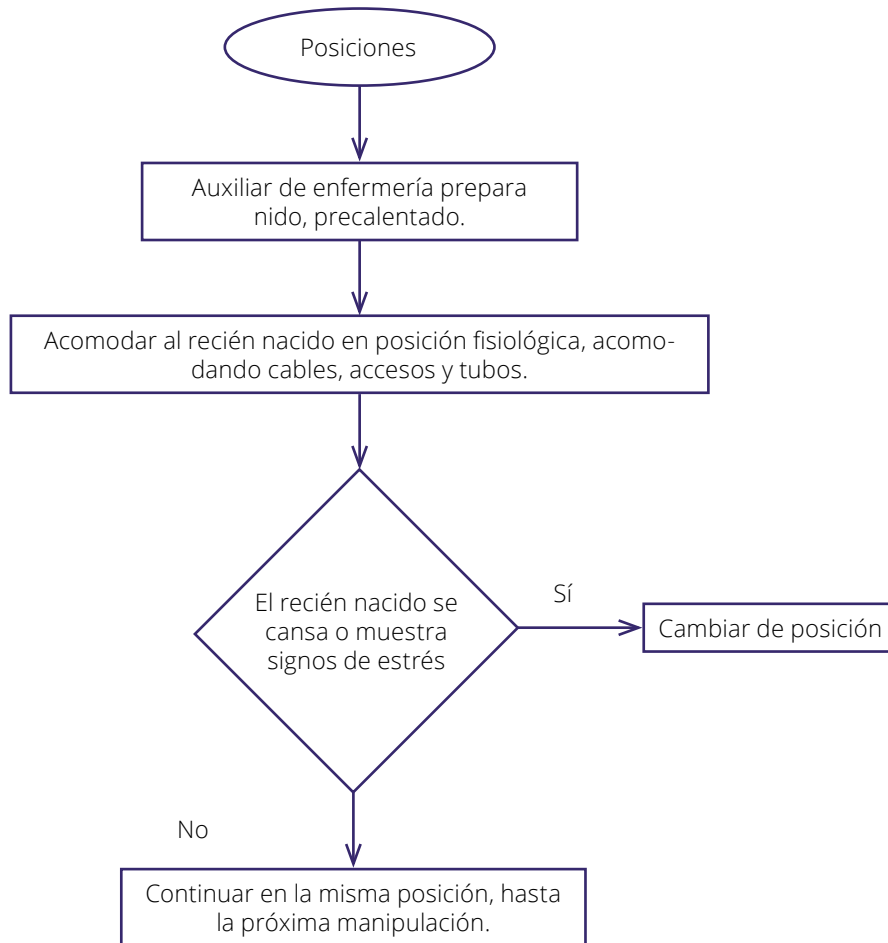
Posiciones

Auxiliar de enfermería prepara nido, precalentado.

Acomodar al recién nacido en posición fisiológica, acomodando cables, accesos y tubos.

El recién nacido se cansa o muestra signos de estrés

Sí

Cambiar de posición

No

Continuar en la misma posición, hasta la próxima manipulación.